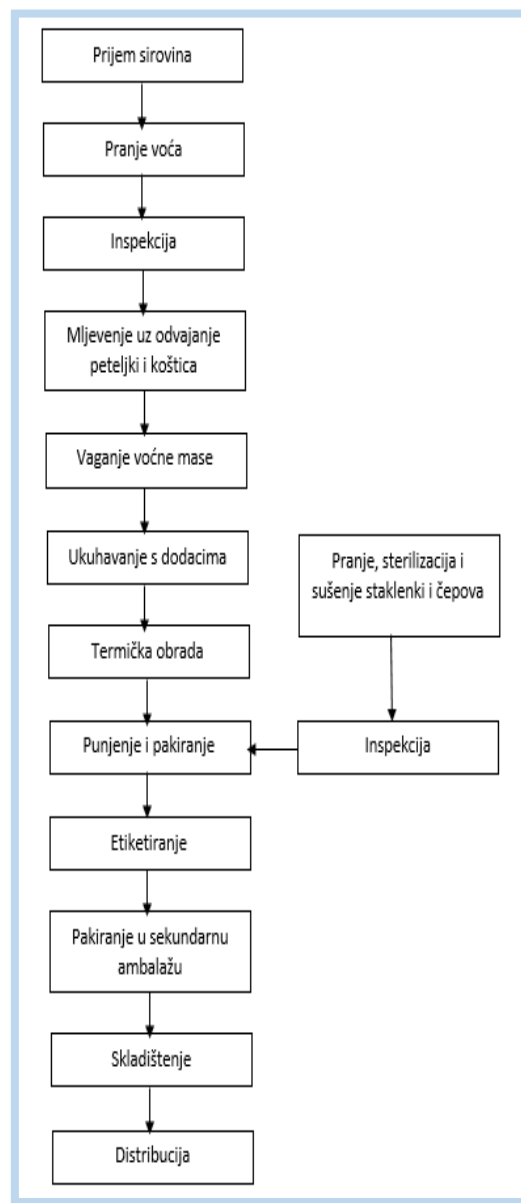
Prijem sirovina

Pranje voća

Inspekcija

Mljevenje uz odvajanje peteljki i koštica

Vaganje voćne mase

Ukuhavanje s dodacima

Termička obrada

Punjenje i pakiranje

Etiketiranje

Pakiranje u sekundarnu ambalažu

Skladištenje

Distribucija

Pranje, sterilizacija i sušenje staklenki i čepova

Inspekcija